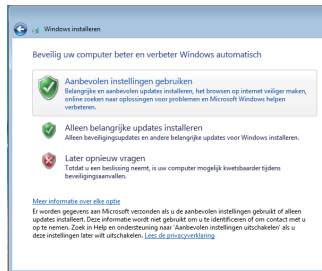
Windows installeren

Beveilig uw computer beter en verbeter Windows automatisch

Aanbevolen instellingen gebruiken
Belangrijke en aanbevolen updates installeren, het browsen op internet veiliger maken, online zoeken naar oplossingen voor problemen en Microsoft Windows helpen verbeteren.

Alleen belangrijke updates installeren
Alleen beveiligingsupdates en andere belangrijke updates voor Windows installeren.

Later opnieuw vragen
Totdat u een beslissing neemt, is uw computer mogelijk kwetsbaarder tijdens beveiligingsaanvallen.

Meer informatie over elke optie
Er worden gegevens aan Microsoft verzonden als u de aanbevolen instellingen gebruikt of alleen updates installeert. Deze informatie wordt niet gebruikt om u te identificeren of om contact met u op te nemen. Zoek in Help en ondersteuning naar 'Aanbevolen instellingen uitschakelen' als u deze instellingen later wilt uitschakelen. Lees de privacyverklaring